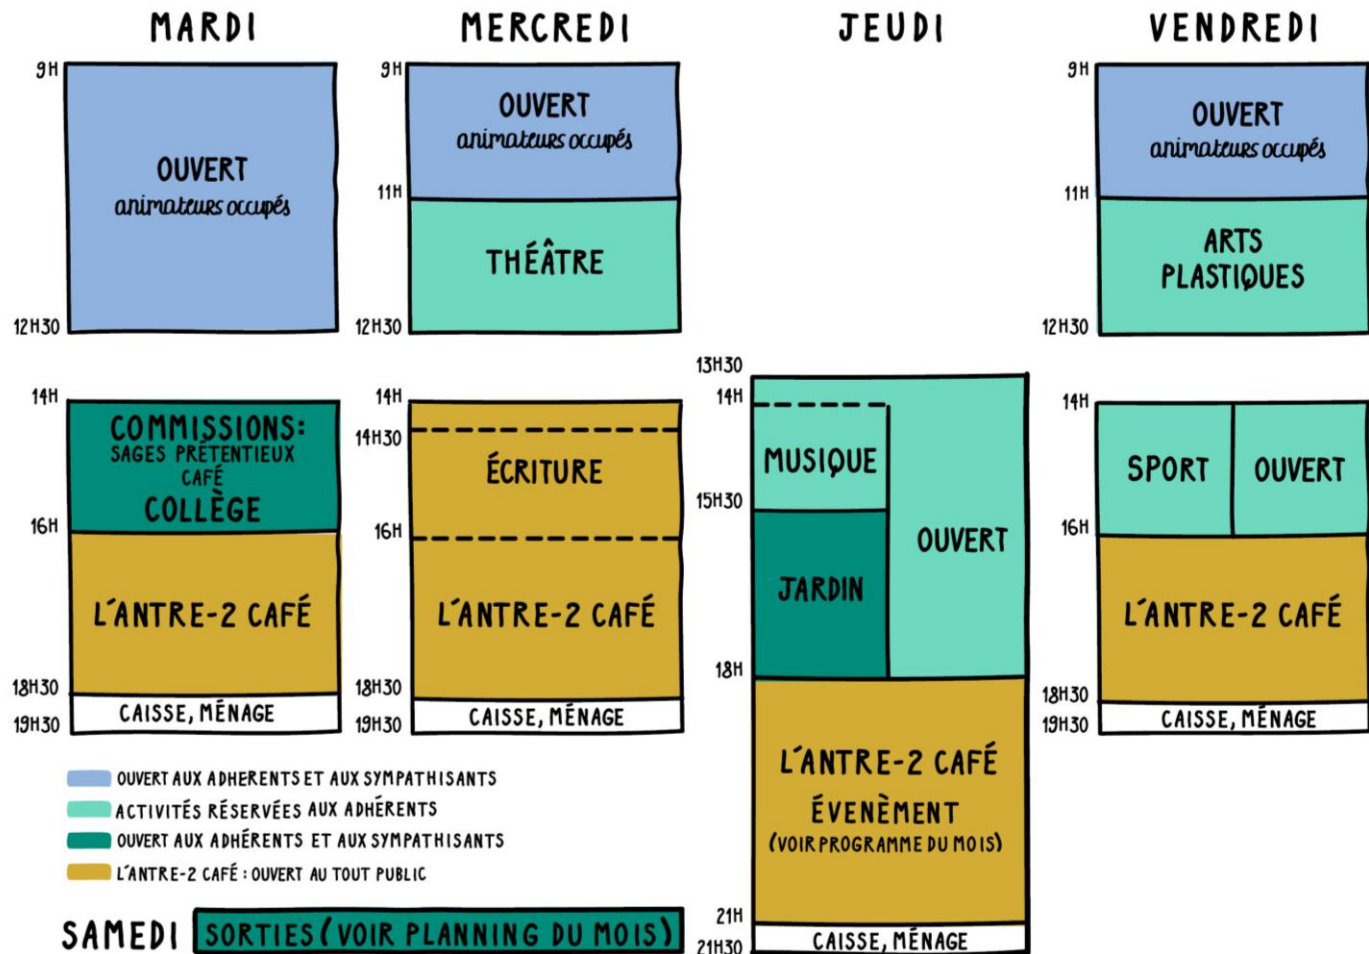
MARDI

9H
OUVERT
animateurs occupés
12H30

14H
COMMISSIONS:
SAGES PRÉTENTIEUX
CAFÉ
COLLÈGE
16H
L'ANTRE-2 CAFÉ
18H30
CAISSE, MÉNAGE
19H30

MERCREDI

9H
OUVERT
animateurs occupés
11H
THÉÂTRE
12H30

14H
14H30
ÉCRITURE
16H
L'ANTRE-2 CAFÉ
18H30
CAISSE, MÉNAGE
19H30

JEUDI

13H30
14H
MUSIQUE
15H30
JARDIN
OUVERT
18H
L'ANTRE-2 CAFÉ
ÉVENÈMENT
(VOIR PROGRAMME DU MOIS)
21H
CAISSE, MÉNAGE
21H30

VENDREDI

9H
OUVERT
animateurs occupés
11H
ARTS PLASTIQUES
12H30

14H
SPORT
OUVERT
16H
L'ANTRE-2 CAFÉ
18H30
CAISSE, MÉNAGE
19H30

OUVERT AUX ADHERENTS ET AUX SYMPATHISANTS
ACTIVITÉS RÉSERVÉES AUX ADHÉRENTS
OUVERT AUX ADHÉRENTS ET AUX SYMPATHISANTS
L'ANTRE-2 CAFÉ : OUVERT AU TOUT PUBLIC

SAMEDI SORTIES (VOIR PLANNING DU MOIS)